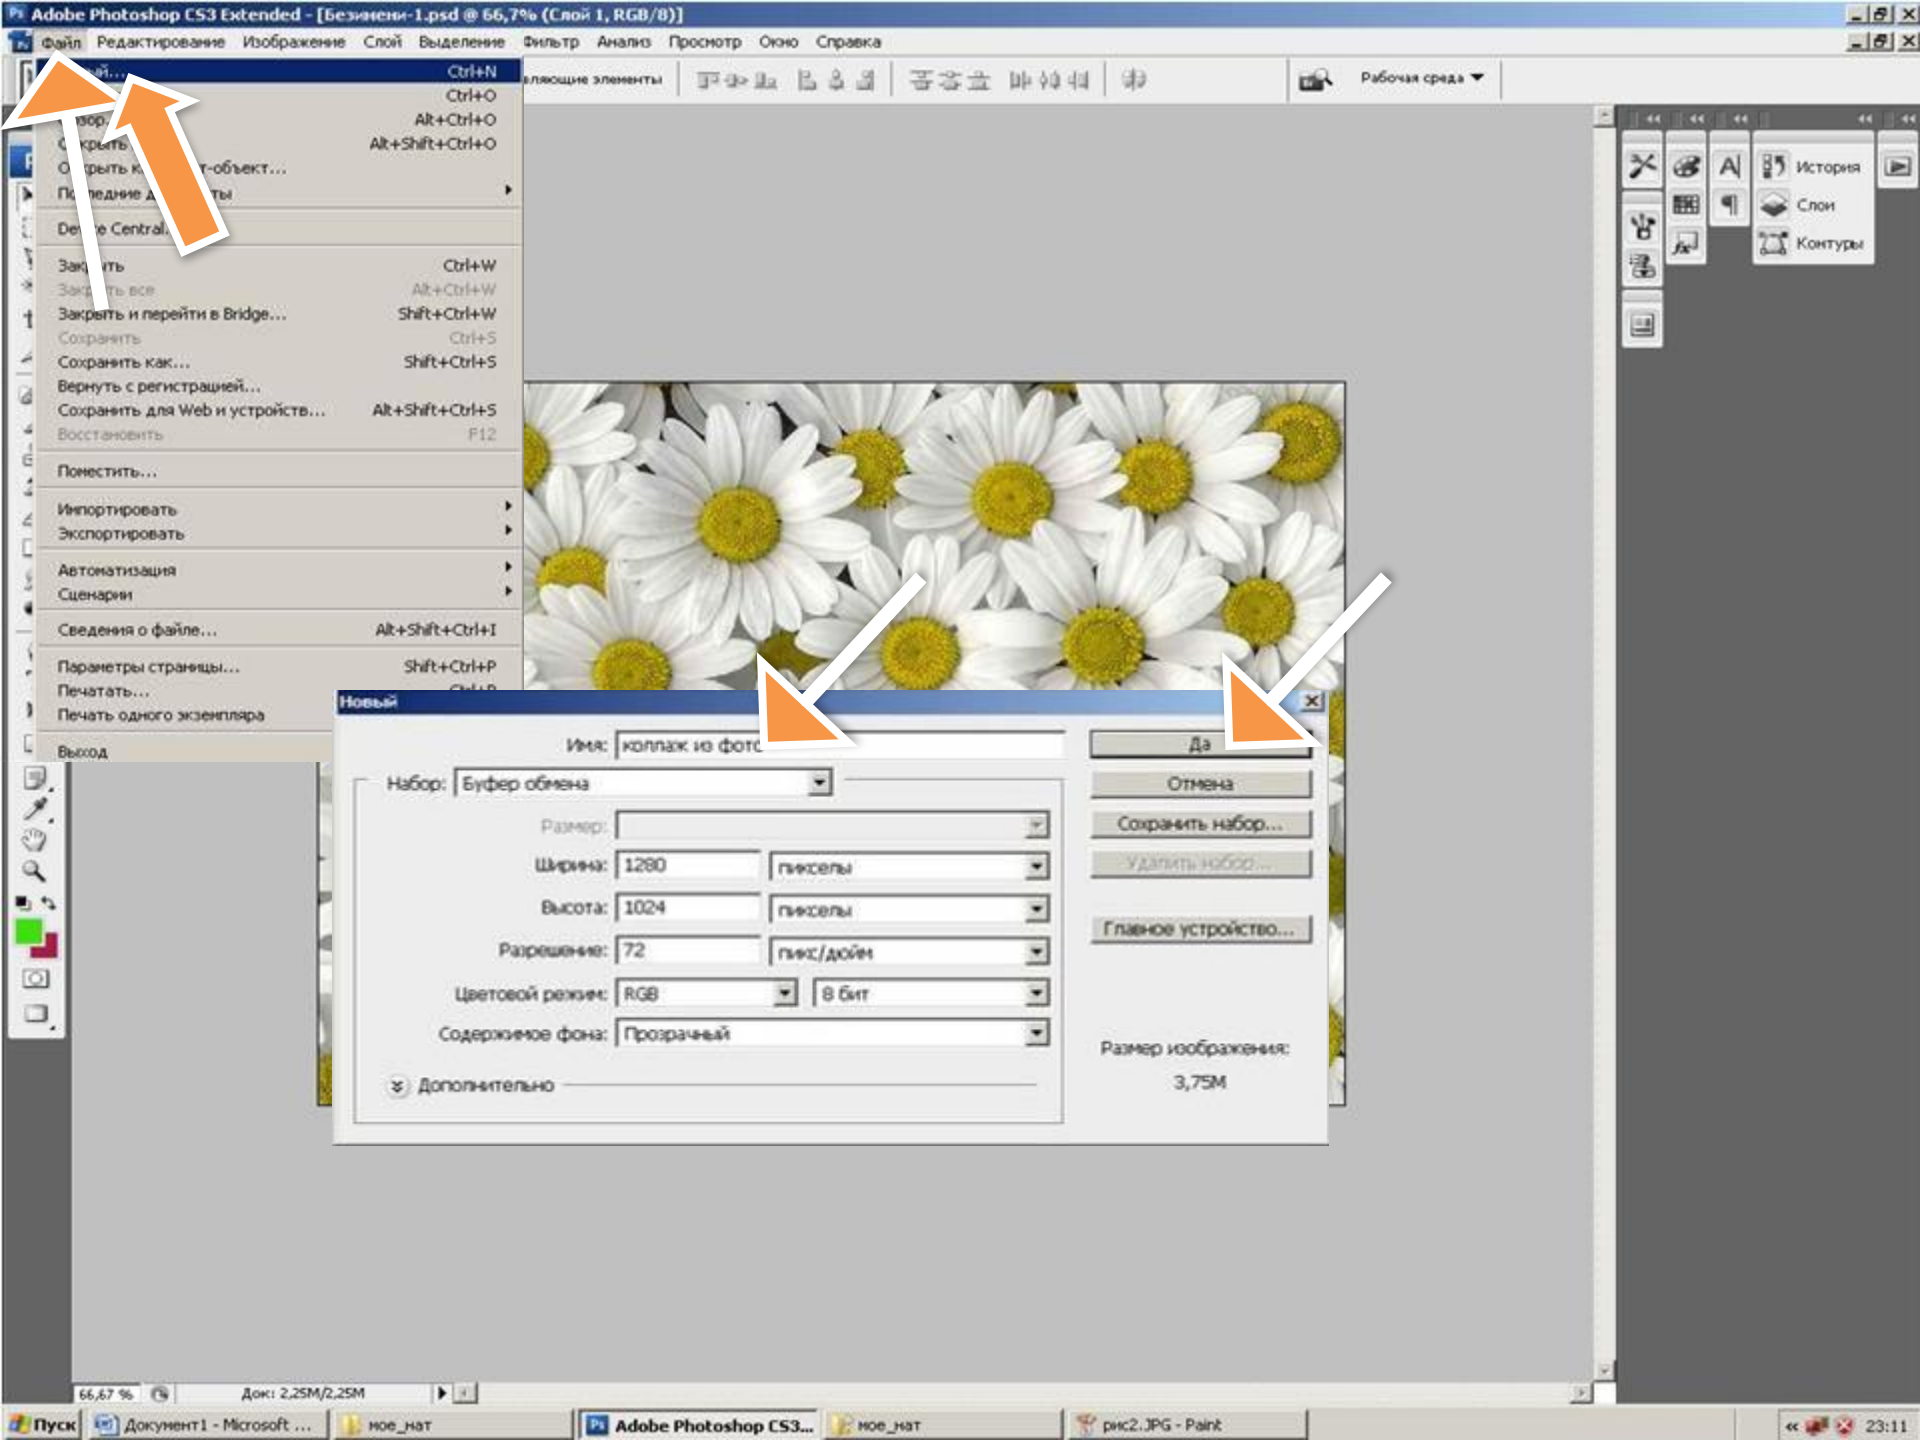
Adobe Photoshop CS3 Extended - [Безымени-1.psd @ 66,7% (Слой 1, RGB/8)]

Файл Редактирование Изображение Слой Выделение Фильтр Анализ Просмотр Окно Справка

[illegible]й... Ctrl+N
Ctrl+O
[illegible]зор... Alt+Ctrl+O
О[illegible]крыть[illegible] Alt+Shift+Ctrl+O
О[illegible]рыть к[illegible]т-объект...
По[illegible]едние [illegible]ты
De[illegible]e Central...
Зак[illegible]ть Ctrl+W
Зак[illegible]ть все Alt+Ctrl+W
Закрыть и перейти в Bridge... Shift+Ctrl+W
Сохранить Ctrl+S
Сохранить как... Shift+Ctrl+S
Вернуть с регистрацией...
Сохранить для Web и устройств... Alt+Shift+Ctrl+S
Восстановить F12
Поместить...
Импортировать
Экспортировать
Автоматизация
Сценарии
Сведения о файле... Alt+Shift+Ctrl+I
Параметры страницы... Shift+Ctrl+P
Печатать... Ctrl+P
Печать одного экземпляра
Выход

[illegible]ляющие элементы

Рабочая среда

История
Слои
Контуры

Новый
Имя: коллаж из фото
Набор: Буфер обмена
Размер:
Ширина: 1280 пиксели
Высота: 1024 пиксели
Разрешение: 72 пикс/дюйм
Цветовой режим: RGB 8 бит
Содержимое фона: Прозрачный
Дополнительно

Да
Отмена
Сохранить набор...
Удалить набор...
Главное устройство...
Размер изображения:
3,75M

66,67 % Док: 2,25M/2,25M

Пуск Документ1 - Microsoft ... мое_нат Adobe Photoshop CS3... мое_нат рис2.JPG - Paint 23:11